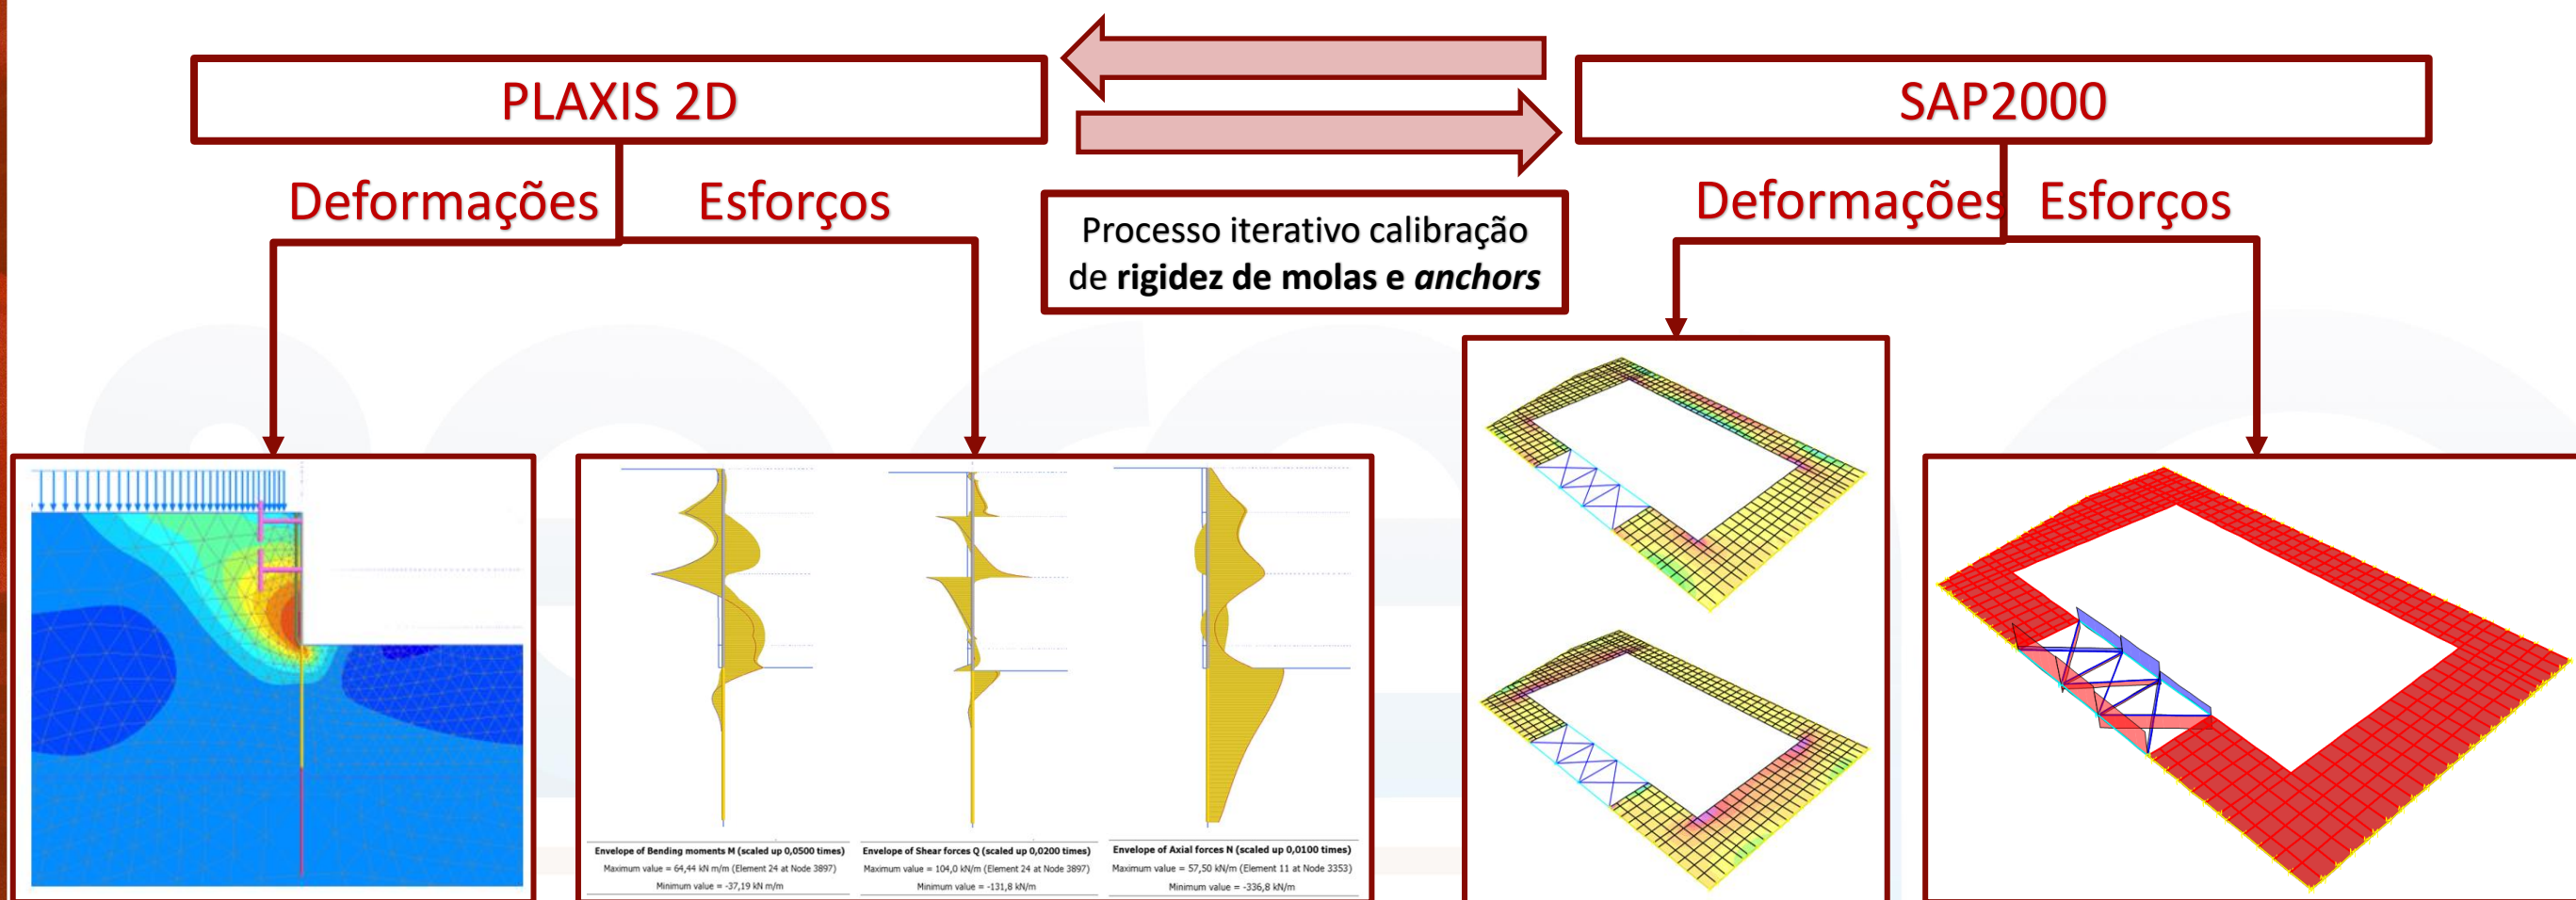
PLAXIS 2D

SAP2000

Deformações

Esforços

Processo iterativo calibração de **rigidez de molas e *anchors***

Deformações

Esforços

Envelope of Bending moments M (scaled up 0,0500 times)
Maximum value = 64,44 kN m/m (Element 24 at Node 3897)
Minimum value = -37,19 kN m/m

Envelope of Shear forces Q (scaled up 0,0200 times)
Maximum value = 104,0 kN/m (Element 24 at Node 3897)
Minimum value = -131,8 kN/m

Envelope of Axial forces N (scaled up 0,0100 times)
Maximum value = 57,50 kN/m (Element 11 at Node 3353)
Minimum value = -336,8 kN/m